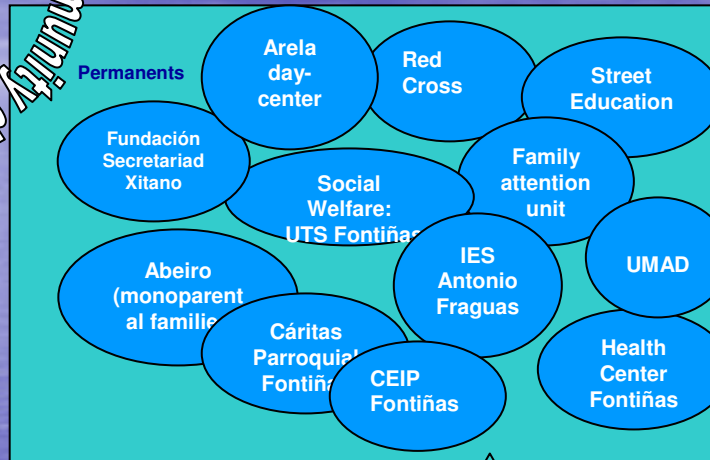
unity

Permanents

Arela day-center

Red Cross

Street Education

Fundación Secretariad Xitano

Social Welfare: UTS Fontiñas

Family attention unit

UMAD

Abeiro (monoparental familie

IES Antonio Fraguas

Cáritas Parroquial Fontiña

CEIP Fontiñas

Health Center Fontiñas